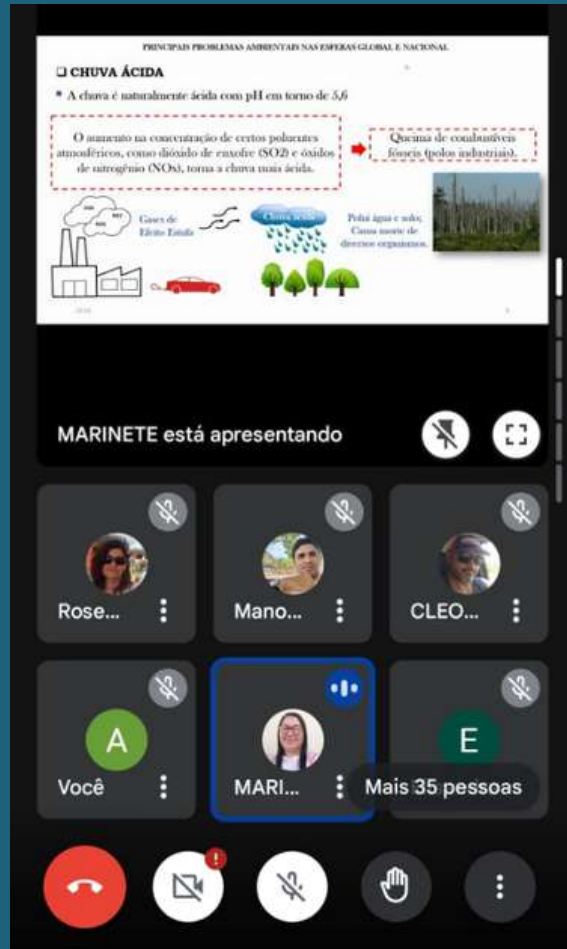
PRINCIPAIS PROBLEMAS AMBIENTAIS NAS ESFERAS GLOBAL E NACIONAL

CHUVA ÁCIDA

• A chuva é naturalmente ácida com pH em torno de 5,6

O aumento na concentração de certos poluentes atmosféricos, como dióxido de enxofre (SO2) e óxidos de nitrogênio (NOx), torna a chuva mais ácida.

Queima de combustíveis fósseis (polos industriais).

Gases de Efeito Estufa

Chuva ácida

Polui água e solo; Causa morte de diversos organismos.

MARINETE está apresentando

Rose...

Mano...

CLEO...

A

Você

MARI...

E

Mais 35 pessoas